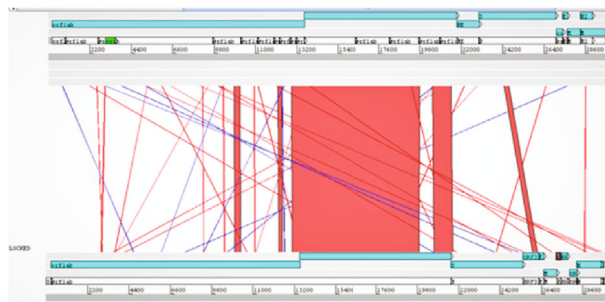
refseb

refseb refseb refseb refseb refseb refseb refseb refseb refseb refseb refseb refseb

2200 4400 6600 8800 11000 13200 15400 17600 19800 22000 24200 26400 28600

LOCKED

refseb

refseb

2200 4400 6600 8800 11000 13200 15400 17600 19800 22000 24200 26400 28600